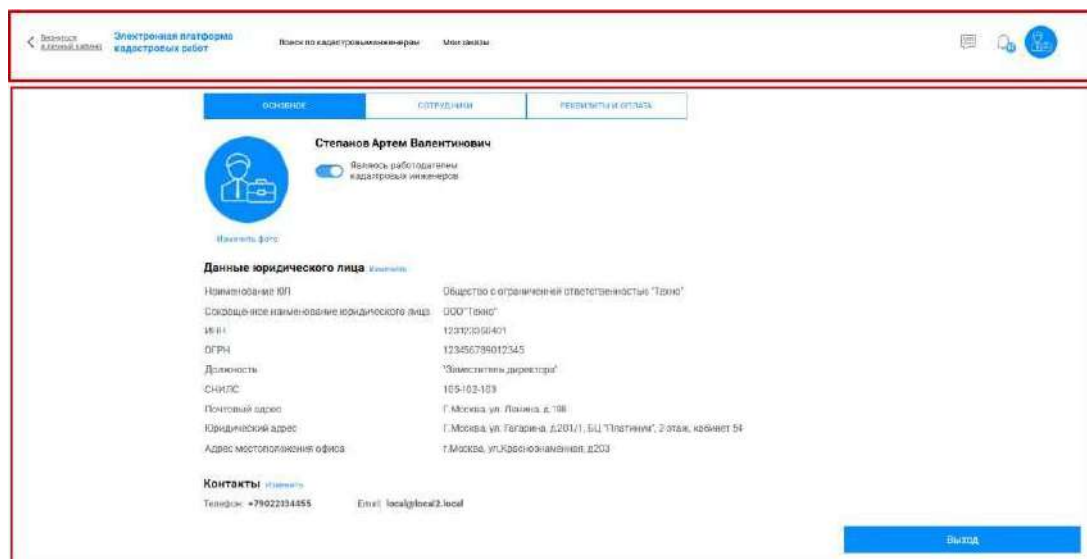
Вернуться в личный кабинет   Электронная платформа кадастровых работ   Поиск по кадастровым инженерам   Мои заказы

ОСНОВНОЕ   СОТРУДНИКИ   РЕКВИЗИТЫ И ОПЛАТА

Степанов Артем Валентинович

Являюсь работодателем кадастровых инженеров

Изменить фото

Данные юридического лица Изменить

| | |
|---|---|
| Наименование ЮЛ | Общество с ограниченной ответственностью "Техно" |
| Сокращенное наименование юридического лица | ООО"Техно" |
| ИНН | 123123050401 |
| ОГРН | 123456789012345 |
| Должность | "Заместитель директора" |
| СНИЛС | 105-102-103 |
| Почтовый адрес | Г.Москва, ул. Лонина, д.198 |
| Юридический адрес | Г.Москва, ул. Гагарина, д.201/1, БЦ "Платинум", 2 этаж, кабинет 54 |
| Адрес местоположения офиса | г.Москва, ул.Краснознаменная, д203 |

Контакты Изменить

Телефон: +79022134455   Email: local@local2.local

Выход